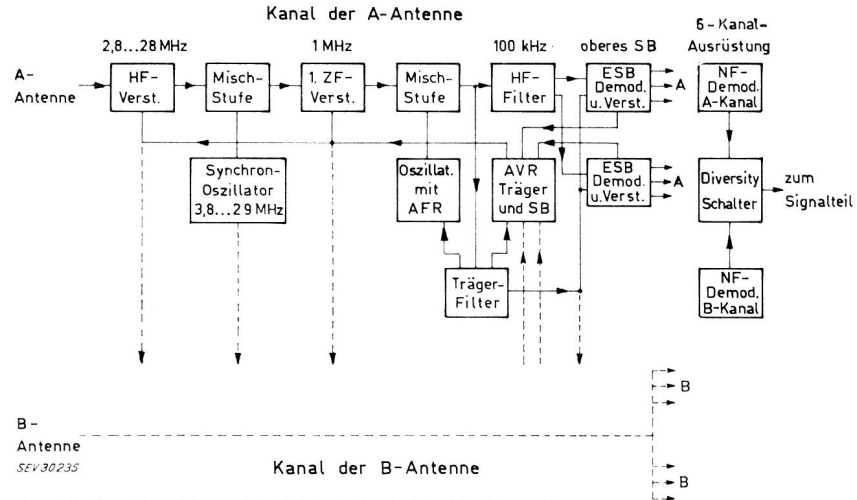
Kanal der A-Antenne

2,8...28 MHz

1 MHz

100 kHz

oberes SB

6-Kanal-Ausrüstung

A-Antenne

HF-Verst.

Misch-Stufe

1. ZF-Verst.

Misch-Stufe

HF-Filter

ESB Demod. u. Verst.

A

NF-Demod. A-Kanal

Synchron-Oszillator 3,8...29 MHz

Oszillat. mit AFR

AVR Träger und SB

ESB Demod. u. Verst.

A

Diversity Schalter

zum Signalteil

Träger-Filter

NF-Demod. B-Kanal

B

B-Antenne

SEV30235

Kanal der B-Antenne

B